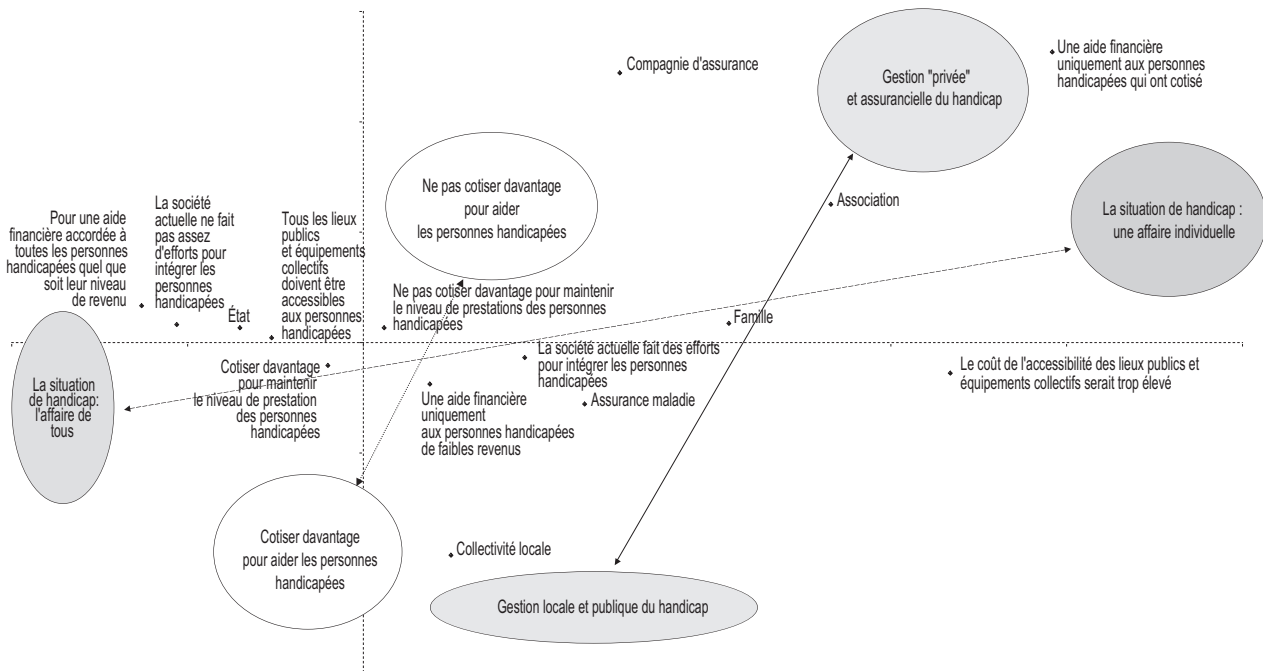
Compagnie d'assurance

Gestion "privée" et assurancielle du handicap

Une aide financière uniquement aux personnes handicapées qui ont cotisé

Ne pas cotiser davantage pour aider les personnes handicapées

Association

La situation de handicap : une affaire individuelle

Pour une aide financière accordée à toutes les personnes handicapées quel que soit leur niveau de revenu

La société actuelle ne fait pas assez d'efforts pour intégrer les personnes handicapées

Tous les lieux publics et équipements collectifs doivent être accessibles aux personnes handicapées

État

Ne pas cotiser davantage pour maintenir le niveau de prestations des personnes handicapées

Famille

La situation de handicap: l'affaire de tous

Cotiser davantage pour maintenir le niveau de prestation des personnes handicapées

La société actuelle fait des efforts pour intégrer les personnes handicapées

Le coût de l'accessibilité des lieux publics et équipements collectifs serait trop élevé

Une aide financière uniquement aux personnes handicapées de faibles revenus

Assurance maladie

Cotiser davantage pour aider les personnes handicapées

Collectivité locale

Gestion locale et publique du handicap